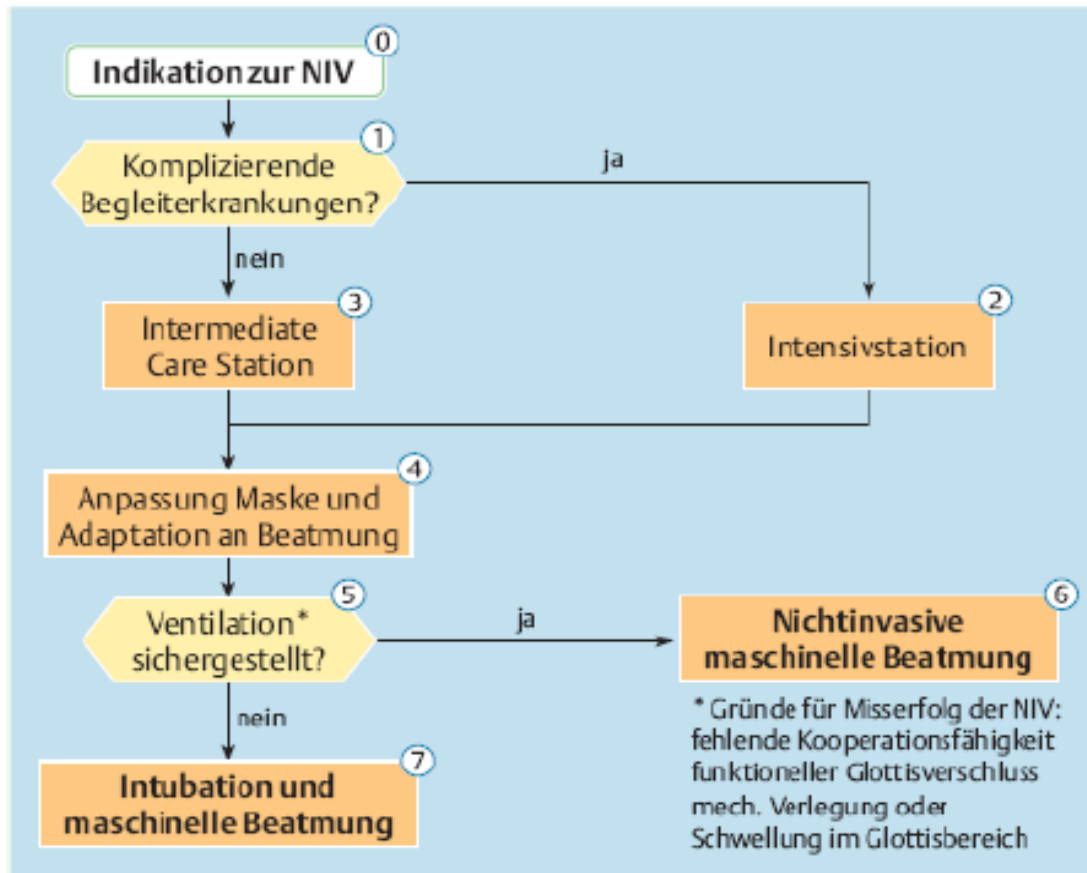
0
Indikation zur NIV

1
Komplizierende Begleiterkrankungen?

ja

nein

3
Intermediate Care Station

2
Intensivstation

4
Anpassung Maske und Adaptation an Beatmung

5
Ventilation* sichergestellt?

ja

6
Nichtinvasive maschinelle Beatmung

nein

7
Intubation und maschinelle Beatmung

* Gründe für Misserfolg der NIV:
fehlende Kooperationsfähigkeit
funktioneller Glottisverschluss
mech. Verlegung oder Schwellung im Glottisbereich